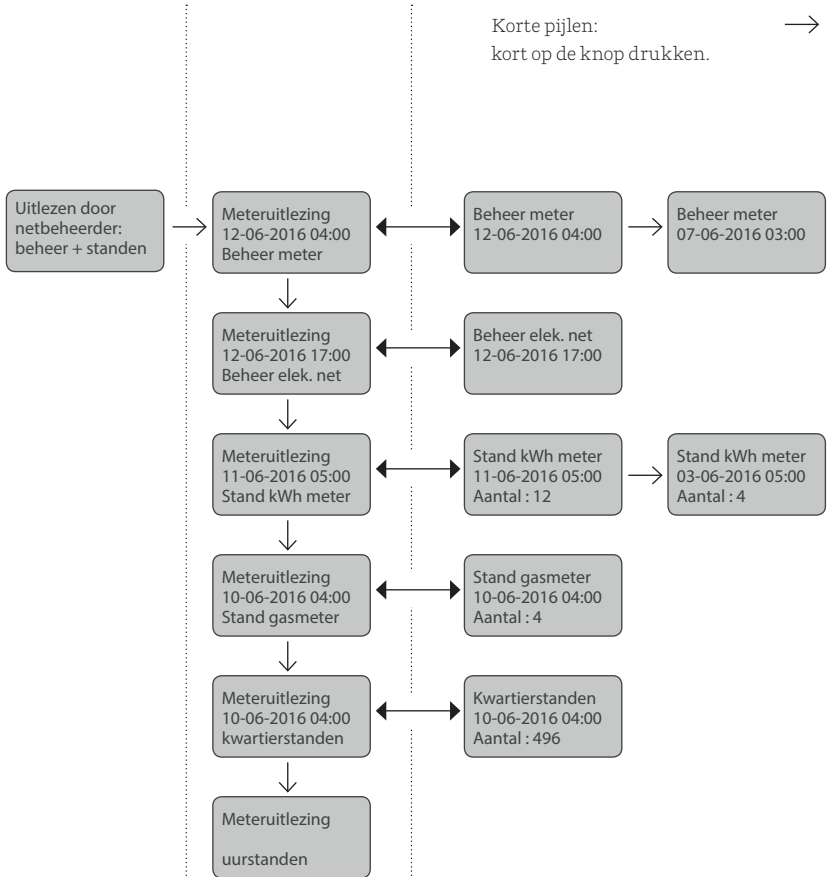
Korte pijlen:
kort op de knop drukken.

Uitlezen door netbeheerder: beheer + standen

Meteruitlezing
12-06-2016 04:00
Beheer meter

Beheer meter
12-06-2016 04:00

Beheer meter
07-06-2016 03:00

Meteruitlezing
12-06-2016 17:00
Beheer elek. net

Beheer elek. net
12-06-2016 17:00

Meteruitlezing
11-06-2016 05:00
Stand kWh meter

Stand kWh meter
11-06-2016 05:00
Aantal : 12

Stand kWh meter
03-06-2016 05:00
Aantal : 4

Meteruitlezing
10-06-2016 04:00
Stand gasmeter

Stand gasmeter
10-06-2016 04:00
Aantal : 4

Meteruitlezing
10-06-2016 04:00
kwartierstanden

Kwartierstanden
10-06-2016 04:00
Aantal : 496

Meteruitlezing

uurstanden